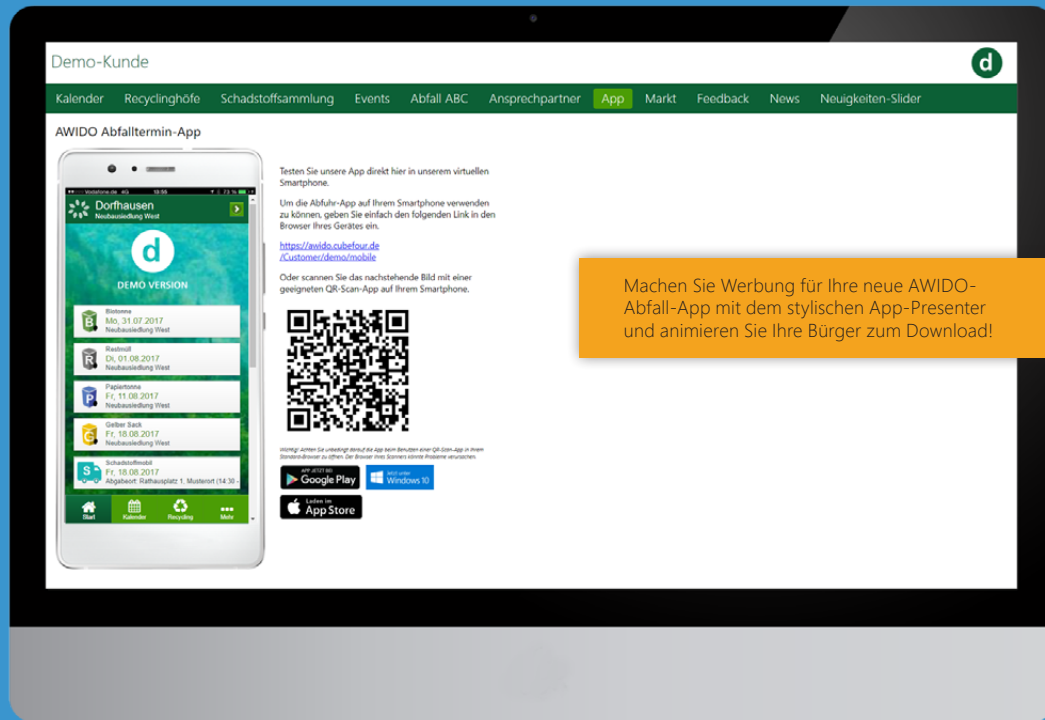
Demo-Kunde

d

Kalender Recyclinghöfe Schadstoffsammlung Events Abfall ABC Ansprechpartner App Markt Feedback News Neuigkeiten-Slider

AWIDO Abfalltermin-App

Vodafone.de 4G 18:56 73 %

Dorfhausen
Neubausiedlung West

d

DEMO VERSION

Biotonne
Mo, 31.07.2017
Neubausiedlung West

Restmüll
Di, 01.08.2017
Neubausiedlung West

Papiertonne
Fr, 11.08.2017
Neubausiedlung West

Gelber Sack
Fr, 18.08.2017
Neubausiedlung West

Schadstoffmobil
Fr, 18.08.2017
Abgabeort: Rathausplatz 1, Musterort (14:30 -

Start Kalender Recycling Mehr

Testen Sie unsere App direkt hier in unserem virtuellen Smartphone.

Um die Abfuhr-App auf Ihrem Smartphone verwenden zu können, geben Sie einfach den folgenden Link in den Browser Ihres Gerätes ein.

https://awido.cubefour.de/Customer/demo/mobile

Oder scannen Sie das nachstehende Bild mit einer geeigneten QR-Scan-App auf Ihrem Smartphone.

Wichtig! Achten Sie unbedingt darauf die App beim Benutzen einer QR-Scan-App in Ihrem Standard-Browser zu öffnen. Der Browser Ihres Scanners könnte Probleme verursachen.

APP JETZT BEI Google Play

Jetzt unter Windows 10

Laden im App Store

Machen Sie Werbung für Ihre neue AWIDO-Abfall-App mit dem stylischen App-Presenter und animieren Sie Ihre Bürger zum Download!